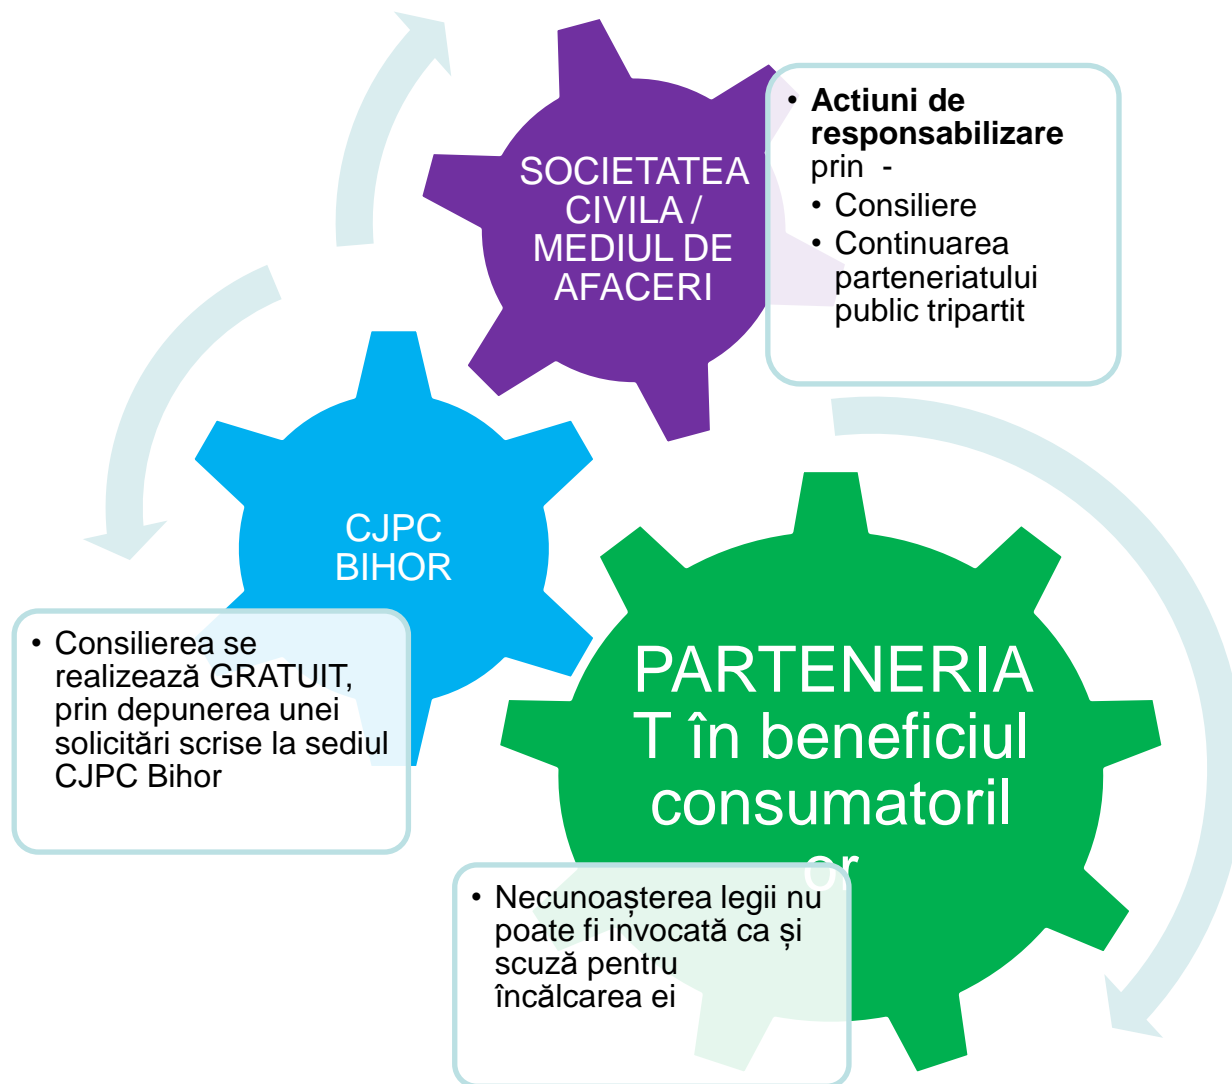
SOCIETATEA CIVILA / MEDIUL DE AFACERI

• **Actiuni de responsabilizare** prin -
• Consiliere
• Continuarea parteneriatului public tripartit

CJPC BIHOR

• Consilierea se realizează GRATUIT, prin depunerea unei solicitări scrise la sediul CJPC Bihor

PARTENERIAT în beneficiul consumatorilor

• Necunoașterea legii nu poate fi invocată ca și scuză pentru încălcarea ei